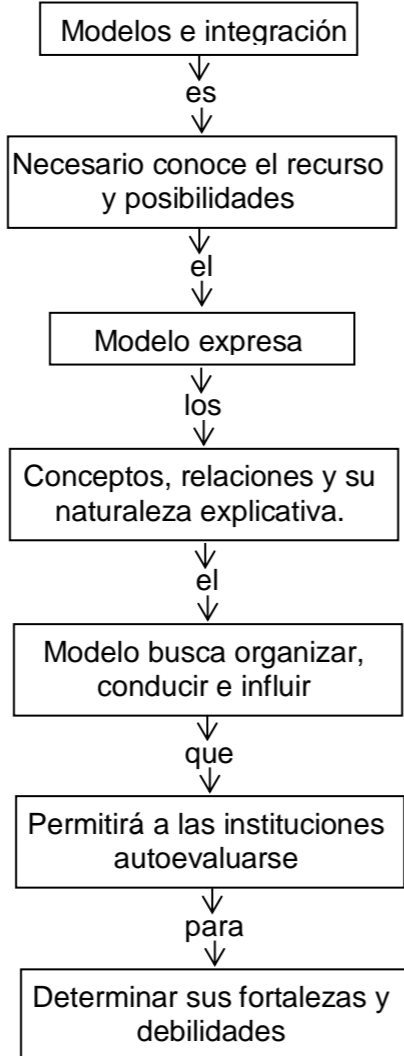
Modelos e integración

es

Necesario conoce el recurso y posibilidades

el

Modelo expresa

los

Conceptos, relaciones y su naturaleza explicativa.

el

Modelo busca organizar, conducir e influir

que

Permitirá a las instituciones autoevaluarse

para

Determinar sus fortalezas y debilidades